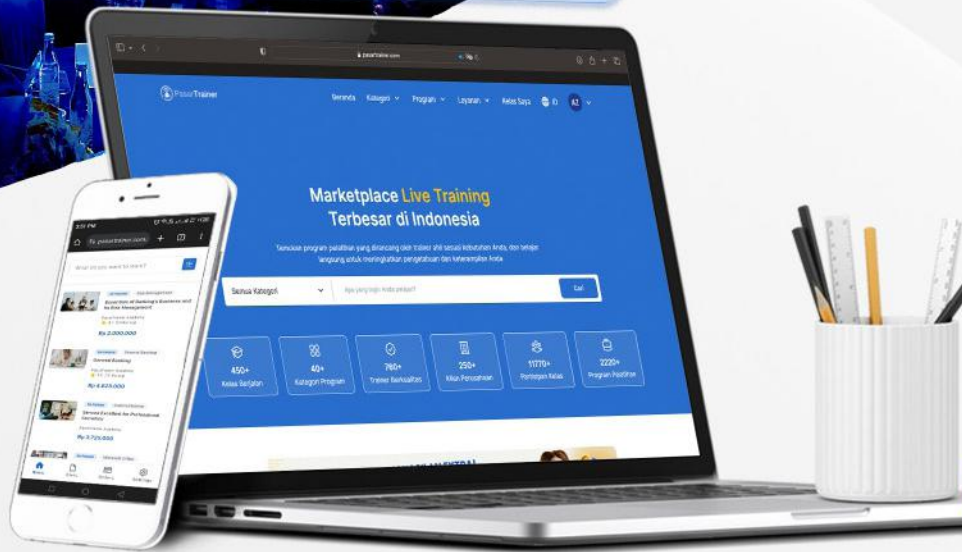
pasartrainer.com

PasarTrainer

Beranda Kategori Program Layanan Kelas Saya ID AZ

Marketplace Live Training
Terbesar di Indonesia

Temukan program pelatihan yang dirancang oleh trainer ahli sesuai kebutuhan Anda, dan belajar langsung untuk meningkatkan pengetahuan dan keterampilan Anda

Semua Kategori

Apa yang ingin Anda pelajari?

Cari

450+
Kelas Berjalan

40+
Kategori Program

760+
Trainer Berkualitas

250+
Klien Perusahaan

11770+
Pertemuan Kelas

2220+
Program Pelatihan

3:31 PM

pasartrainer.com

Apa yang ingin kamu pelajari?

Excellent at Banking Business and Action Management

Rp 2.000.000

General Banking

Rp 4.620.000

Service Excellent for Professional Services

Rp 3.720.000

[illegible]